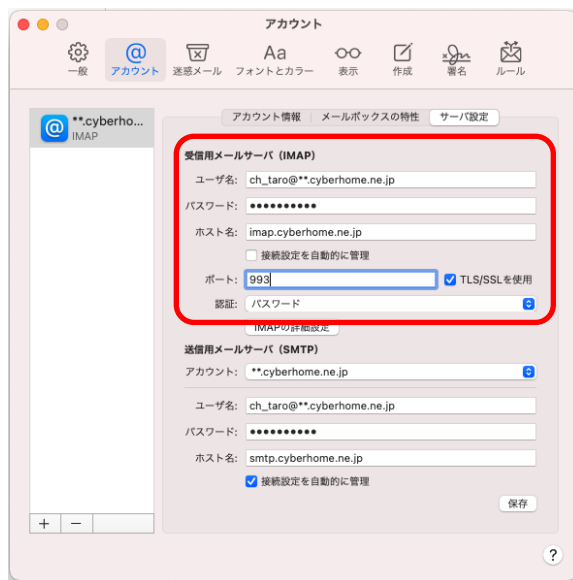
アカウント

一般 アカウント 迷惑メール フォントとカラー 表示 作成 署名 ルール

**.cyberho...
IMAP

アカウント情報 | メールボックスの特性 | サーバ設定

受信用メールサーバ（IMAP）

ユーザ名: ch_taro@**.cyberhome.ne.jp

パスワード: •••••••••••

ホスト名: imap.cyberhome.ne.jp

接続設定を自動的に管理

ポート: 993

TLS/SSLを使用

認証: パスワード

IMAPの詳細設定

送信用メールサーバ（SMTP）

アカウント: **.cyberhome.ne.jp

ユーザ名: ch_taro@**.cyberhome.ne.jp

パスワード: •••••••••••

ホスト名: smtp.cyberhome.ne.jp

接続設定を自動的に管理

保存

+ −

?